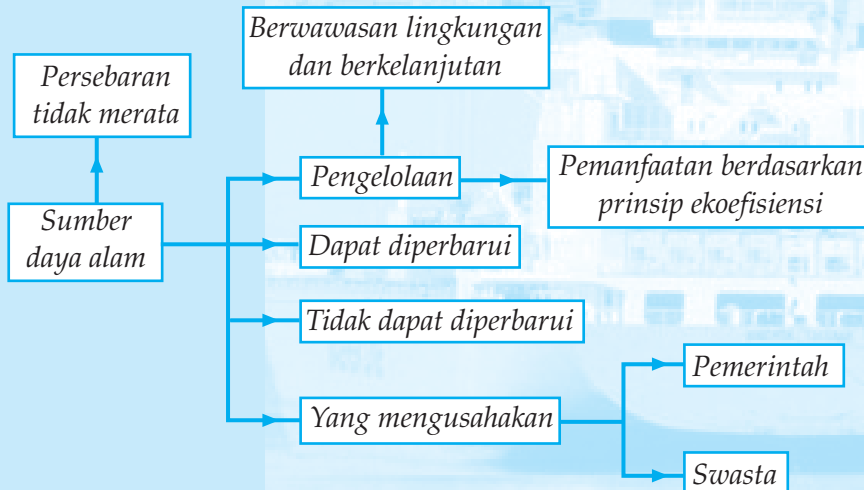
Berwawasan lingkungan dan berkelanjutan

Persebaran tidak merata

Pengelolaan

Pemanfaatan berdasarkan prinsip ekoefisiensi

Sumber daya alam

Dapat diperbarui

Tidak dapat diperbarui

Yang mengusahakan

Pemerintah

Swasta